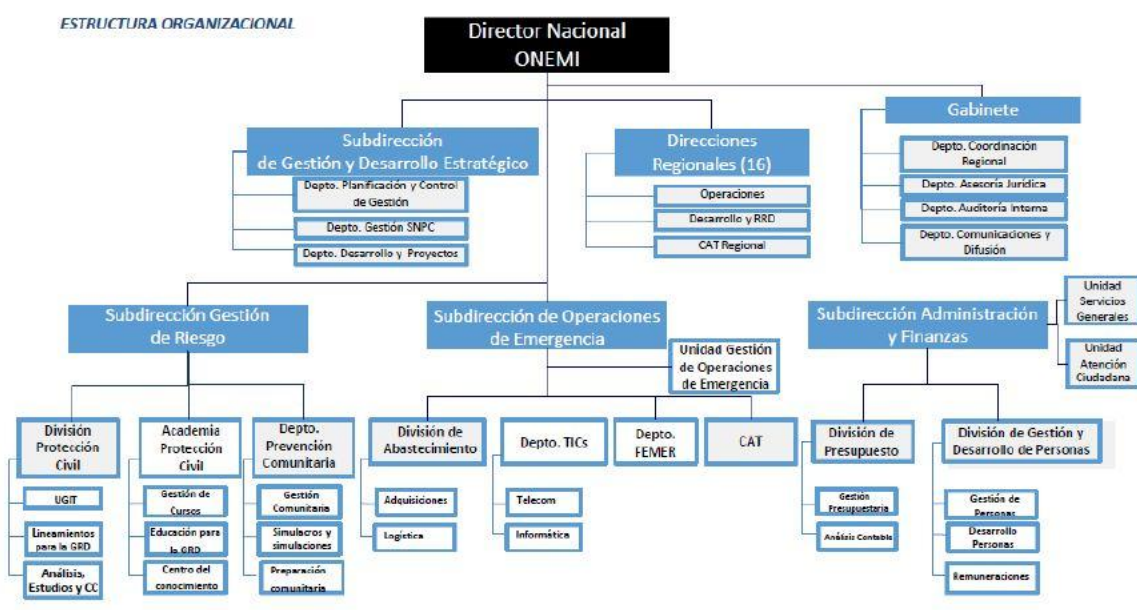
ESTRUCTURA ORGANIZACIONAL

Director Nacional ONEMI

Subdirección de Gestión y Desarrollo Estratégico

Depto. Planificación y Control de Gestión

Depto. Gestión SNPC

Depto. Desarrollo y Proyectos

Direcciones Regionales (16)

Operaciones

Desarrollo y RRD

CAT Regional

Gabinete

Depto. Coordinación Regional

Depto. Asesoría Jurídica

Depto. Auditoría Interna

Depto. Comunicaciones y Difusión

Subdirección Gestión de Riesgo

División Protección Civil

UGIT

Lineamientos para la GRD

Análisis, Estudios y CC

Academia Protección Civil

Gestión de Cursos

Educación para la GRD

Centro del conocimiento

Depto. Prevención Comunitaria

Gestión Comunitaria

Simulacros y simulaciones

Preparación comunitaria

Subdirección de Operaciones de Emergencia

Unidad Gestión de Operaciones de Emergencia

División de Abastecimiento

Adquisiciones

Logística

Depto. TICs

Telecom

Informática

Depto. FEMER

CAT

Subdirección Administración y Finanzas

Unidad Servicios Generales

Unidad Atención Ciudadana

División de Presupuesto

Gestión Presupuestaria

Análisis Contable

División de Gestión y Desarrollo de Personas

Gestión de Personas

Desarrollo Personas

Remuneraciones